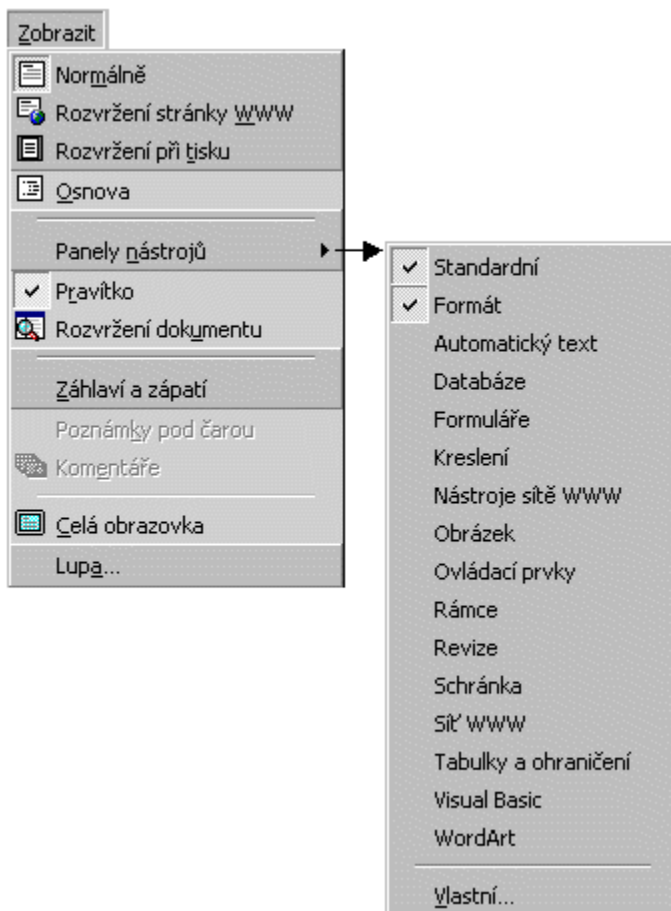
Zobrazit
Normálně
Rozvržení stránky WWW
Rozvržení při tisku
Osnova
Panely nástrojů
Pravítko
Rozvržení dokumentu
Záhlaví a zápatí
Poznámky pod čarou
Komentáře
Celá obrazovka
Lupa...

Standardní
Formát
Automatický text
Databáze
Formuláře
Kreslení
Nástroje sítě WWW
Obrázek
Ovládací prvky
Rámce
Revize
Schránka
Síť WWW
Tabulky a ohraničení
Visual Basic
WordArt
Vlastní...